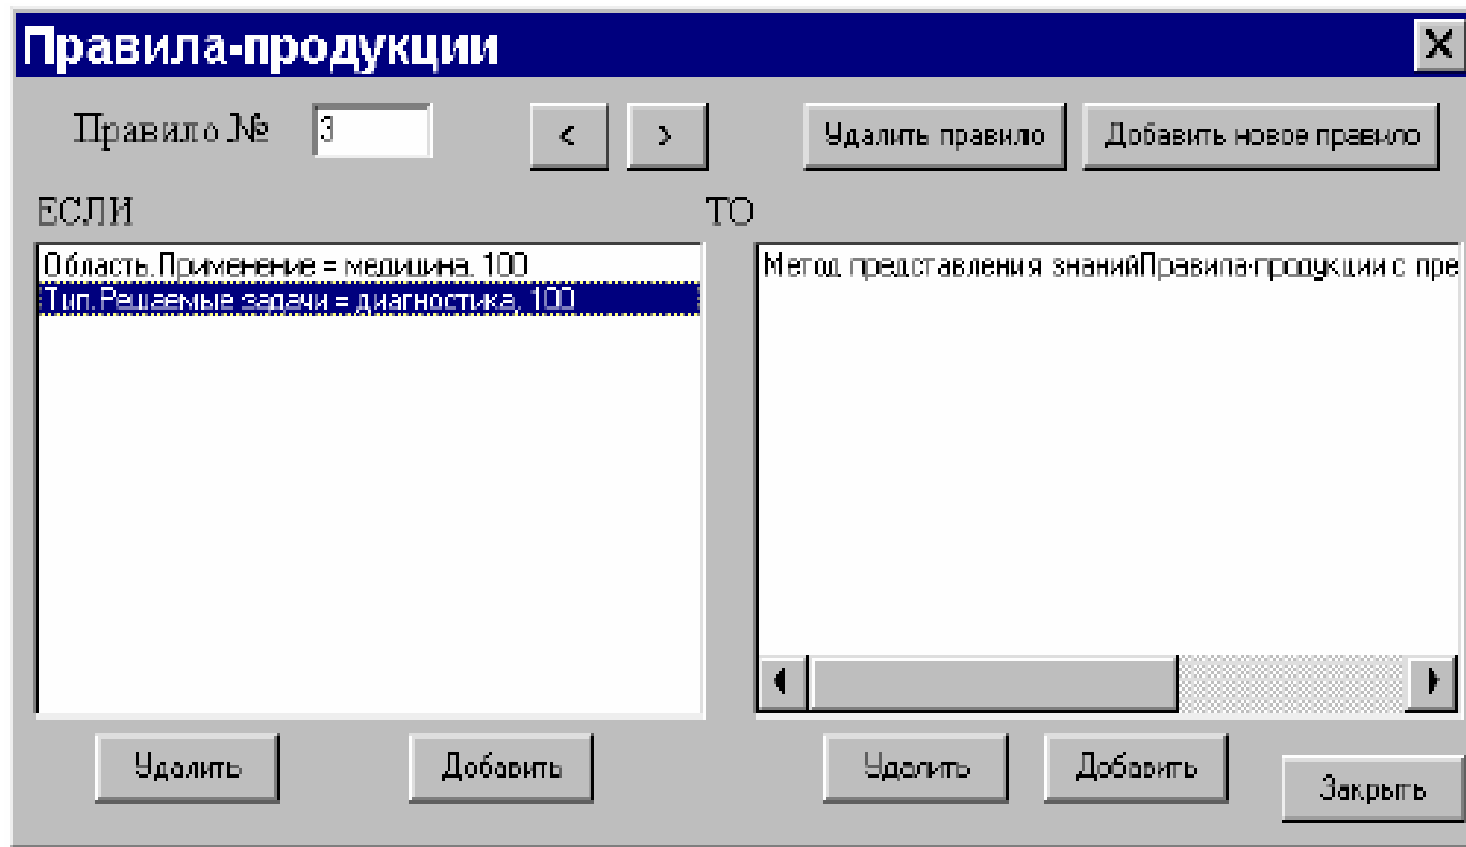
Правила-продукции

X

Правило № 3

<

>

Удалить правило

Добавить новое правило

ЕСЛИ

ТО

Область.Применение = медицина. 100
Тип.Решаемые задачи = диагностика. 100

Метод представления знанийПравила-продукции с пре

Удалить

Добавить

Удалить

Добавить

Закрыть